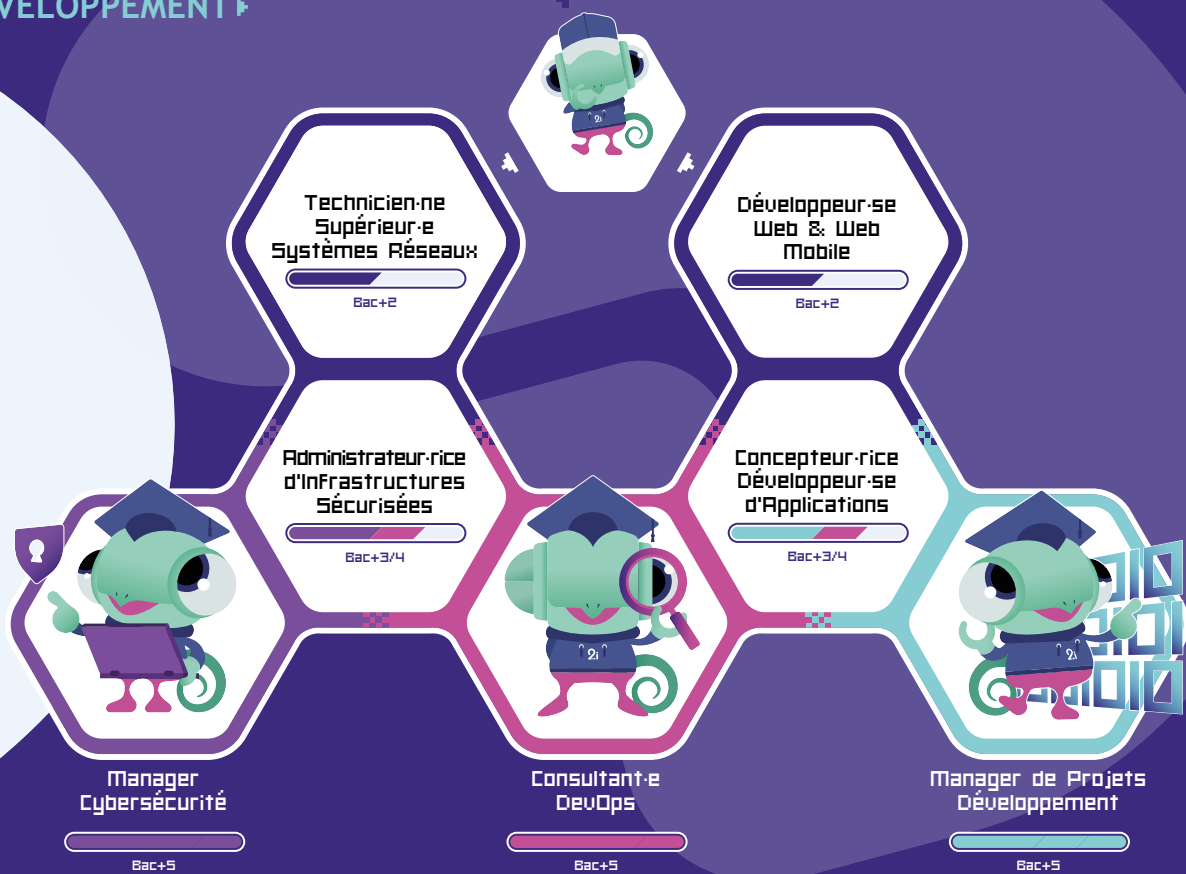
ÉVELOPPEMENT

Technicien·ne Supérieur·e Systèmes Réseaux

Bac+2

Développeur·se Web & Web Mobile

Bac+2

Administrateur·rice d'Infrastructures Sécurisées

Bac+3/4

Concepteur·rice Développeur·se d'Applications

Bac+3/4

2i

2i

2i

Manager Cybersécurité

Bac+5

Consultant·e DevOps

Bac+5

Manager de Projets Développement

Bac+5